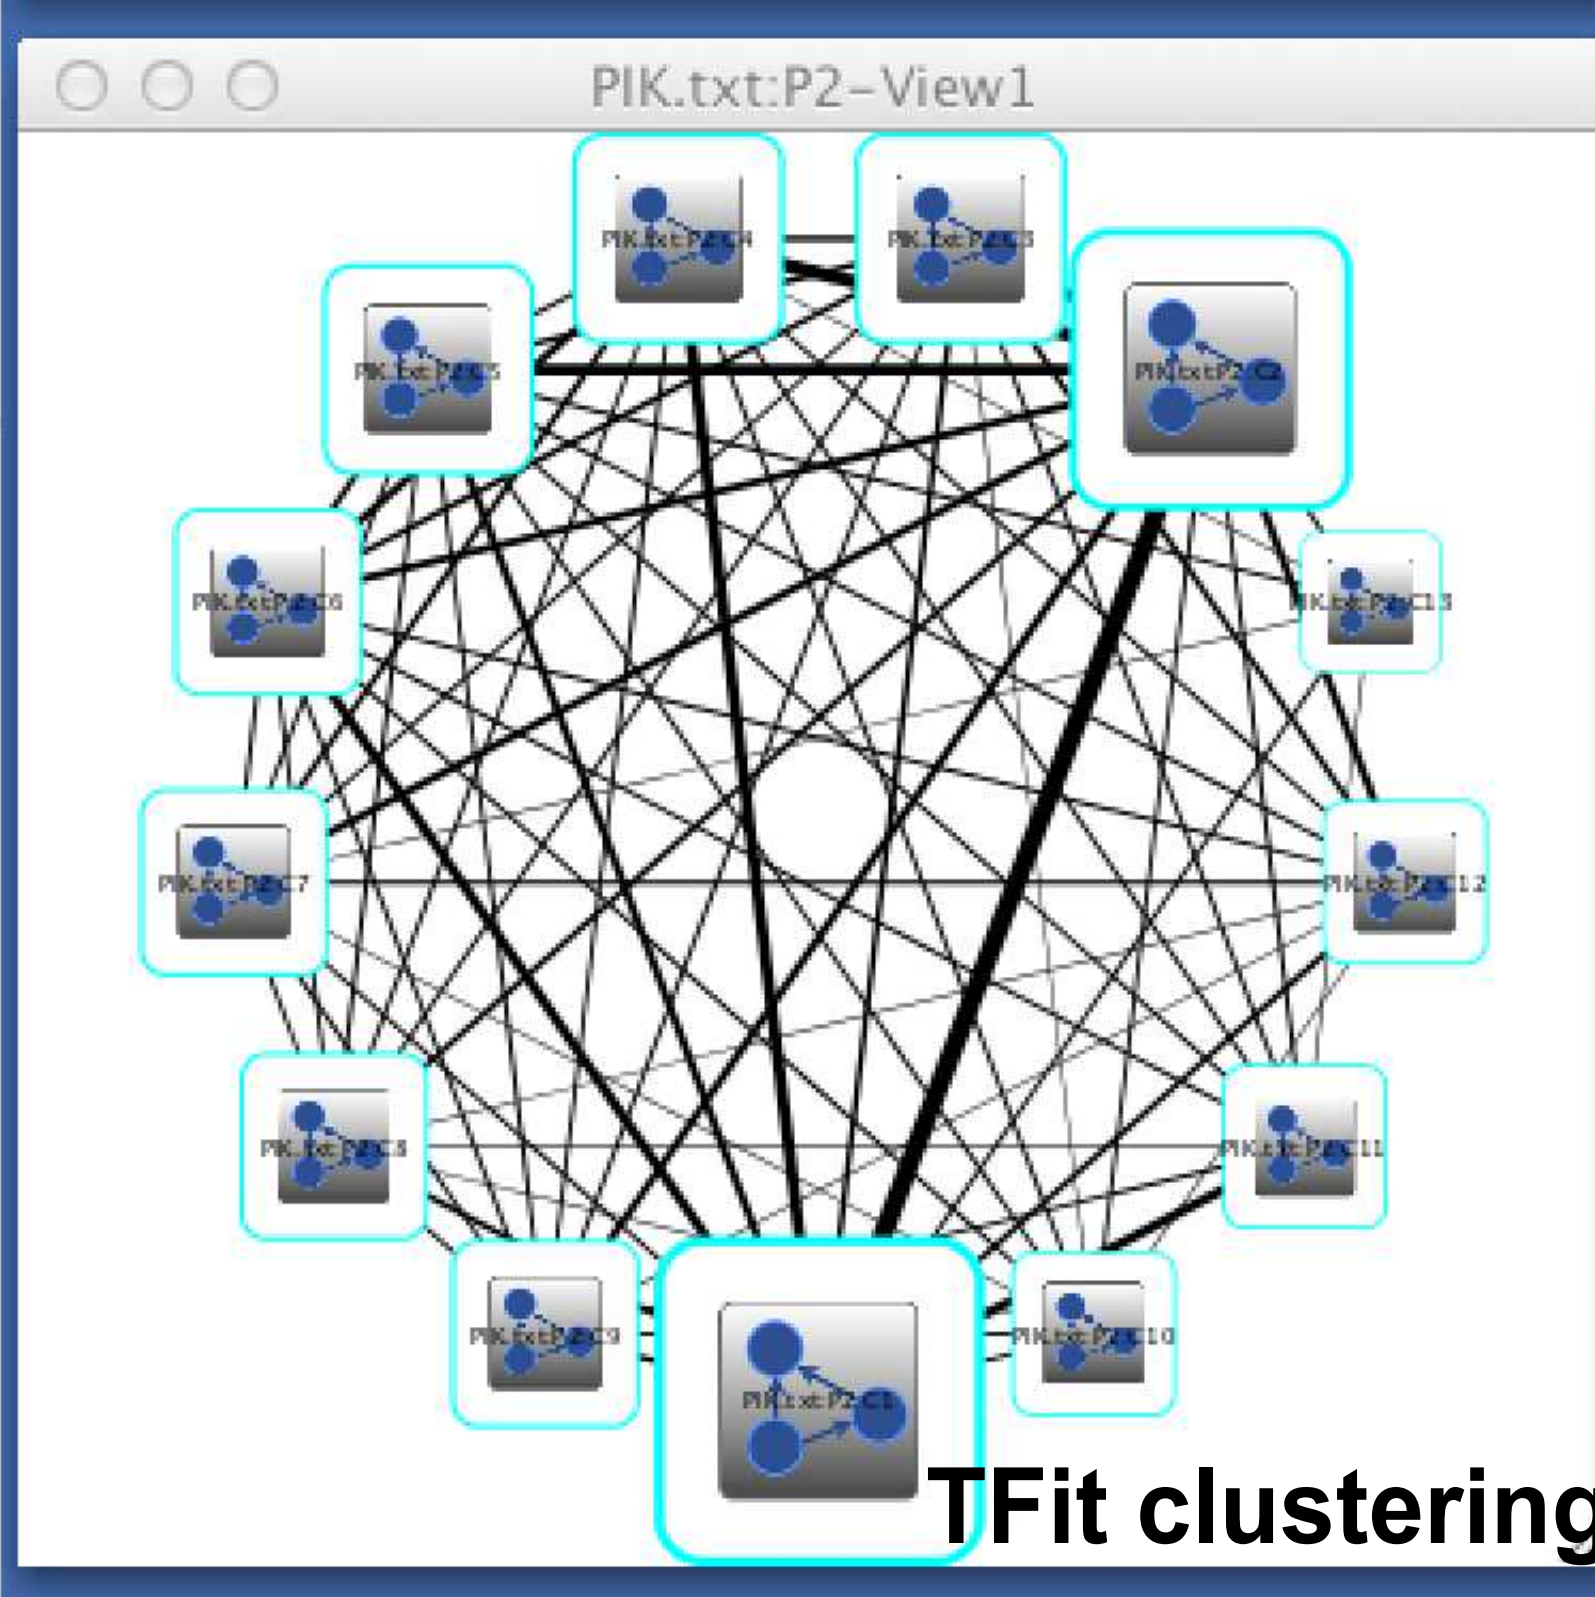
PIK.txt:P2-View1

PIK.txt:P2-C4

PIK.txt:P2-C3

PIK.txt:P2-C5

PIK.txt:P2-C2

PIK.txt:P2-C6

PIK.txt:P2-C13

PIK.txt:P2-C7

PIK.txt:P2-C12

PIK.txt:P2-C8

PIK.txt:P2-C11

PIK.txt:P2-C9

PIK.txt:P2-C10

PIK.txt:P2-C1

TFit clustering